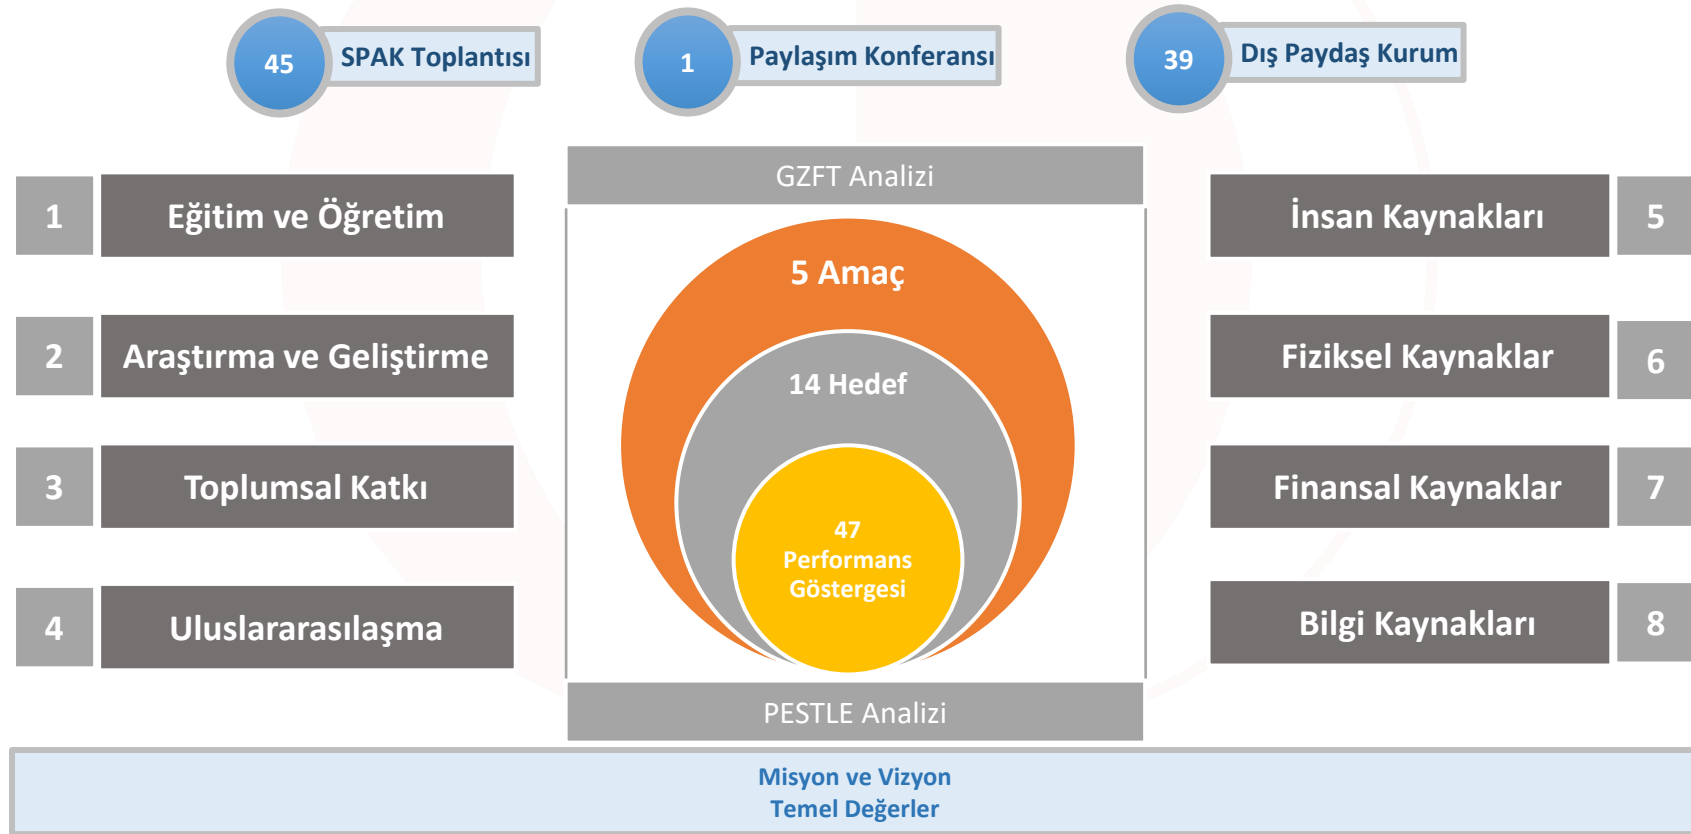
45 SPAK Toplantısı

1 Paylaşım Konferansı

39 Dış Paydaş Kurum

1 Eğitim ve Öğretim

2 Araştırma ve Geliştirme

3 Toplumsal Katkı

4 Uluslararasılaşma

GZFT Analizi

5 Amaç

14 Hedef

47 Performans Göstergesi

PESTLE Analizi

İnsan Kaynakları 5

Fiziksel Kaynaklar 6

Finansal Kaynaklar 7

Bilgi Kaynakları 8

Misyon ve Vizyon
Temel Değerler